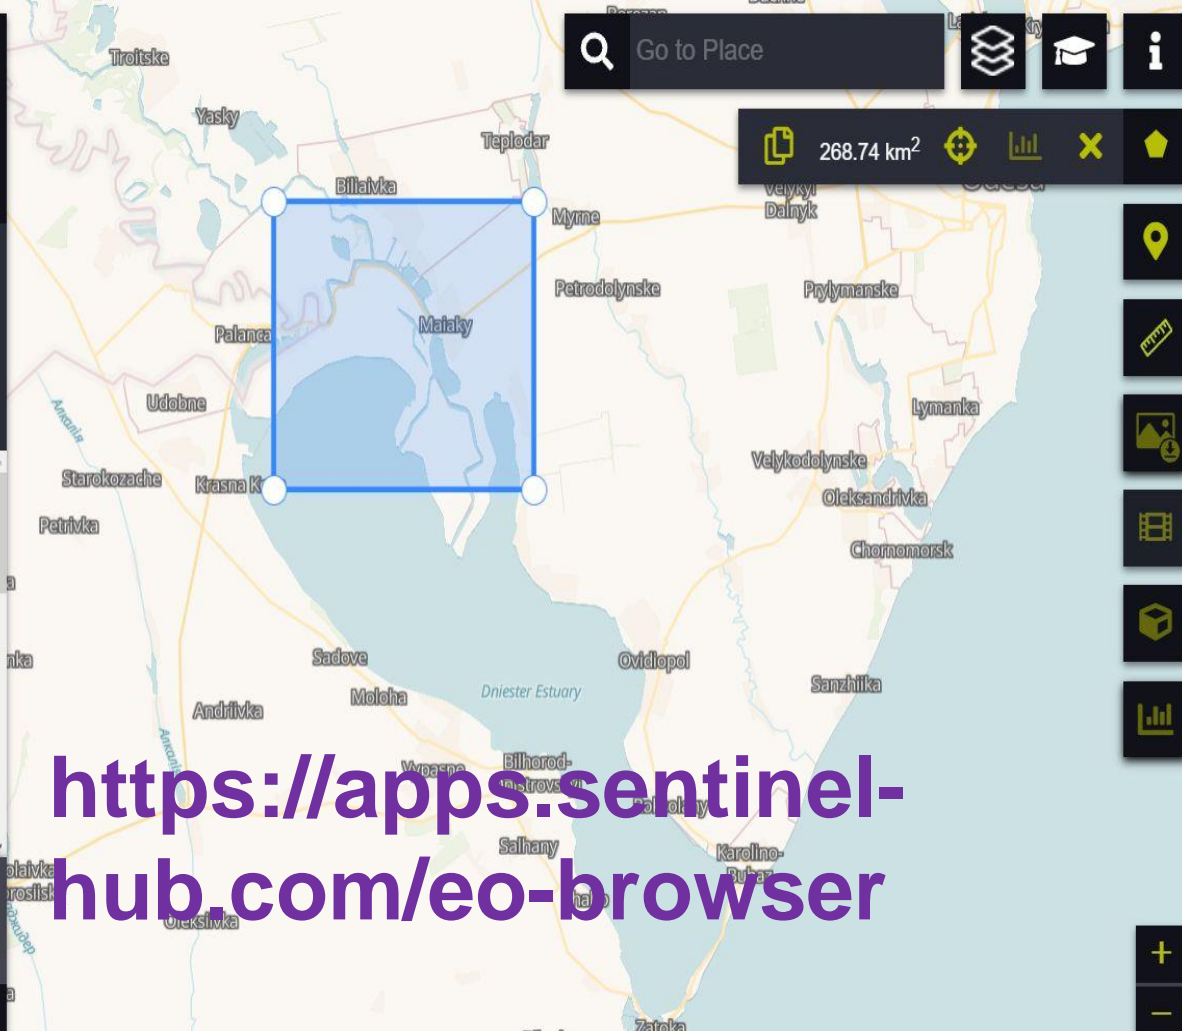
Go to Place

268.74 $km^2$

Troitske
Yasky
Teplodar
Biliaivka
Myrne
Velykyi Dalnyk
Petrodolynske
Prylymanske
Palanca
Maiaky
Udobne
Lymanka
Starokozache
Krasna K
Velykodolynske
Oleksandrivka
Petrivka
Chornomorsk
Sadove
Ovidiopol
Sanzhiika
Moloha
Dniester Estuary
Andriivka
Vypasne
Bilhorod-
Salhany
Karolino-
Oleksiivka
Zatoka

https://apps.sentinel-hub.com/eo-browser

+
−